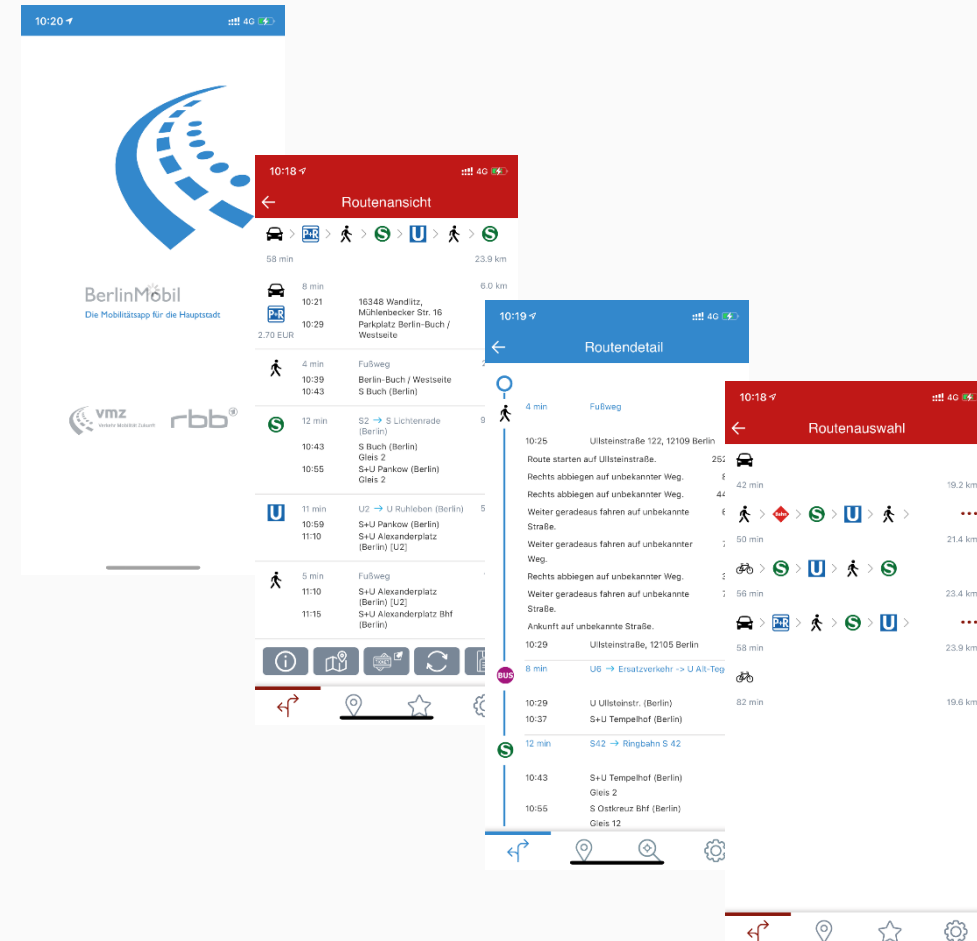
10:20 4G

BerlinMobil
Die Mobilitätsapp für die Hauptstadt

vmz
rbb

10:18 4G

Routenansicht

P+R S U S

58 min 23.9 km

8 min 6.0 km
10:21 16348 Wandlitz, Mühlenbecker Str. 16
10:29 Parkplatz Berlin-Buch / Westseite
2.70 EUR

4 min Fußweg
10:39 Berlin-Buch / Westseite
10:43 S Buch (Berlin)

12 min S2 → S Lichtenrade (Berlin)
10:43 S Buch (Berlin) Gleis 2
10:55 S+U Pankow (Berlin) Gleis 2

11 min U2 → U Ruhleben (Berlin)
10:59 S+U Pankow (Berlin)
11:10 S+U Alexanderplatz (Berlin) [U2]

5 min Fußweg
11:10 S+U Alexanderplatz (Berlin) [U2]
11:15 S+U Alexanderplatz Bhf (Berlin)

10:19 4G

Routendetail

4 min Fußweg

10:25 Ullsteinstraße 122, 12109 Berlin
Route starten auf Ullsteinstraße. 252
Rechts abbiegen auf unbekannter Weg. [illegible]
Rechts abbiegen auf unbekannter Weg. 44
Weiter geradeaus fahren auf unbekannte Straße. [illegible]
Weiter geradeaus fahren auf unbekannter Weg. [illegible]
Rechts abbiegen auf unbekannter Weg. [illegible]
Weiter geradeaus fahren auf unbekannte Straße. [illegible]
Ankunft auf unbekannte Straße.
10:29 Ullsteinstraße, 12105 Berlin

BUS 8 min U6 → Ersatzverkehr -> U Alt-Teg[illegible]
10:29 U Ullsteinstr. (Berlin)
10:37 S+U Tempelhof (Berlin)

S 12 min S42 → Ringbahn S 42
10:43 S+U Tempelhof (Berlin) Gleis 2
10:55 S Ostkreuz Bhf (Berlin) Gleis 12

10:18 4G

Routenauswahl

42 min 19.2 km
Bahn S U
50 min 21.4 km
S U S
56 min 23.4 km
P+R S U
58 min 23.9 km
82 min 19.6 km